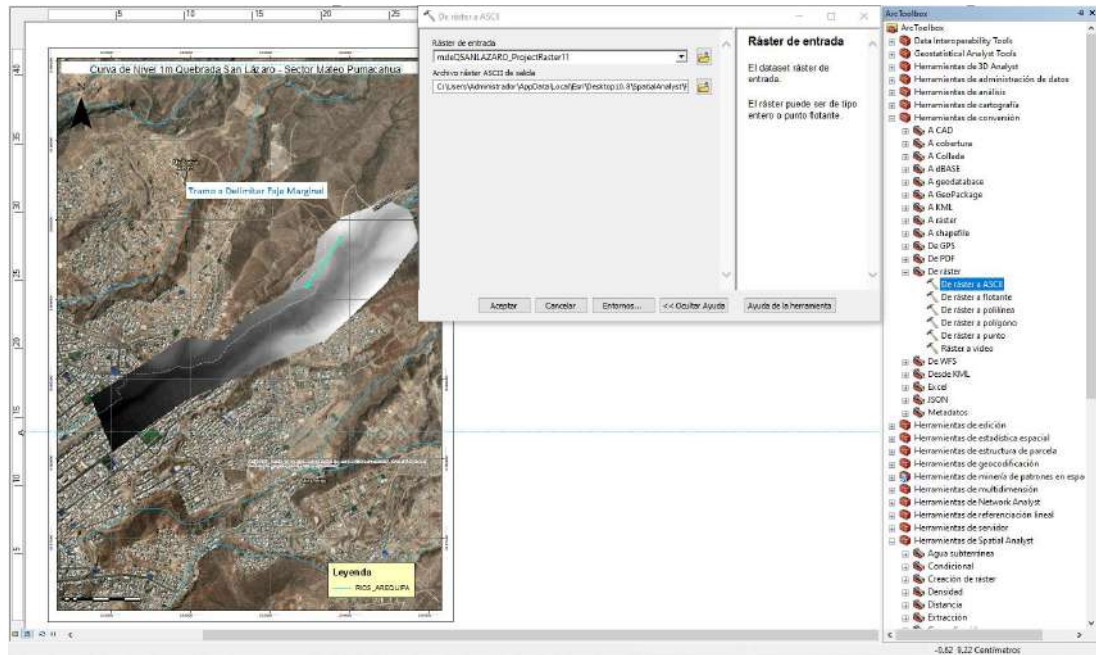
5 10 15 20 25

40
35
30
25
20
15
10
5

Curva de Nivel 1m Quebrada San Lázaro - Sector Mateo Pumacahua

Tramo a Delimitar Faja Marginal

Leyenda
RIOS_AREQUIPA

De ráster a ASCII

Ráster de entrada
mdeQSANLAZARO_ProjectRaster11
Archivo ráster ASCII de salida
C:\Users\Administrador\AppData\Local\Esri\Desktop10.8\SpatialAnalyst\

Ráster de entrada

El dataset ráster de entrada.

El ráster puede ser de tipo entero o punto flotante.

Aceptar Cancelar Entornos... << Ocultar Ayuda Ayuda de la herramienta

ArcToolbox
ArcToolbox
Data Interoperability Tools
Geostatistical Analyst Tools
Herramientas de 3D Analyst
Herramientas de administración de datos
Herramientas de análisis
Herramientas de cartografía
Herramientas de conversión
A CAD
A cobertura
A Collada
A dBASE
A geodatabase
A GeoPackage
A KML
A ráster
A shapefile
De GPS
De PDF
De ráster
De ráster a ASCII
De ráster a flotante
De ráster a polilínea
De ráster a polígono
De ráster a punto
Ráster a vídeo
De WFS
Desde KML
Excel
JSON
Metadatos
Herramientas de edición
Herramientas de estadística espacial
Herramientas de estructura de parcela
Herramientas de geocodificación
Herramientas de minería de patrones en espa
Herramientas de multidimensión
Herramientas de Network Analyst
Herramientas de referenciación lineal
Herramientas de servidor
Herramientas de Spatial Analyst
Agua subterránea
Condicional
Creación de ráster
Densidad
Distancia
Extracción

-0,62 9,22 Centímetros